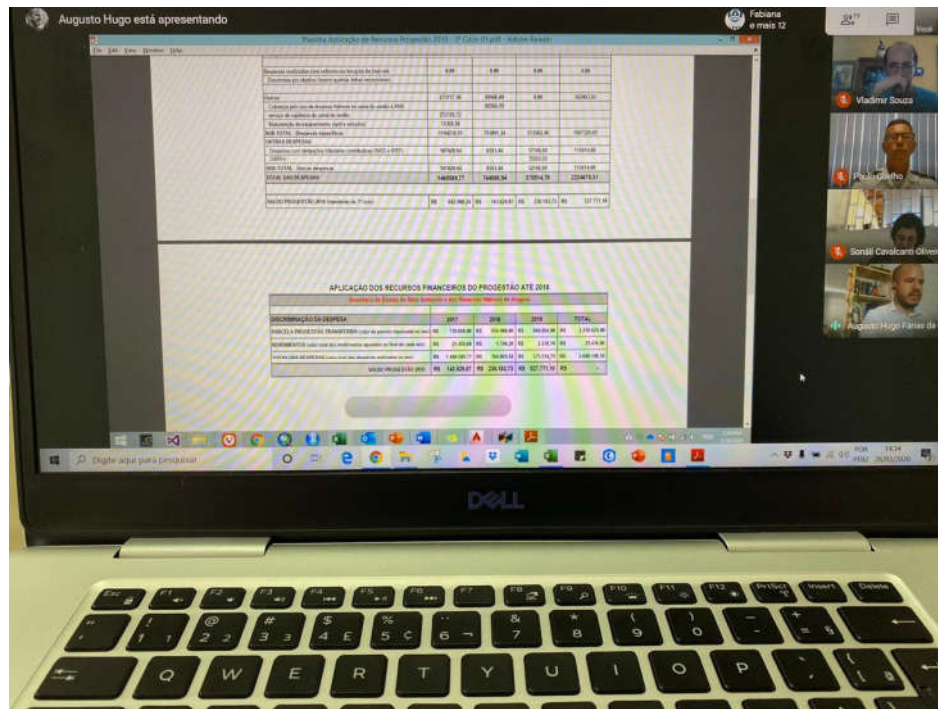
Augusto Hugo está apresentando

Fabiana e mais 12

Você

Planilha Aplicação de Recursos Progestão 2019 - 3º Ciclo (1).pdf - Adobe Reader

File Edit View Window Help

| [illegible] | 0,00 | 0,00 | 0,00 | 0,00 |
|---|---|---|---|---|
| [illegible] | | | | |
| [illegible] | 27717,18 | 89968,49 | 0,00 | 62283,22 |
| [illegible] | | 86964,78 | | |
| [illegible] | 25318,72 | | | |
| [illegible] | 17281,38 | | | |
| SUB TOTAL - Despesas específicas | 1194618,51 | 754891,34 | 213862,40 | 1667328,85 |
| OUTRAS DESPESAS | | | | |
| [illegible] | 98769,64 | 8583,44 | 12108,00 | 113374,68 |
| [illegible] | | | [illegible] | |
| SUB TOTAL - Outras despesas | 98769,64 | 8583,44 | 12108,00 | 113374,68 |
| TOTAL DAS DESPESAS | 1460589,77 | 764800,94 | 270914,78 | 2224479,51 |

| VALOR PROGESTÃO 2019 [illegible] | R$ 142.998,26 | R$ 161.629,87 | R$ 226.183,73 | R$ 527.771,18 |
|---|---|---|---|---|

APLICAÇÃO DOS RECURSOS FINANCEIROS DO PROGESTÃO ATE 2019
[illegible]

| DISCRIMINAÇÃO DA DESPESA | 2017 | 2018 | 2019 | TOTAL |
|---|---|---|---|---|
| PARCELA PROGESTÃO TRANSFERIDA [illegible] | R$ 750.000,00 | R$ 550.000,00 | R$ 800.000,00 | R$ 2.100.000,00 |
| RENDIMENTOS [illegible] | R$ 21.400,00 | R$ 5.746,29 | R$ 2.218,70 | R$ 29.436,00 |
| TOTAL DAS DESPESAS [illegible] | R$ 1.460.589,77 | R$ 764.800,94 | R$ 575.114,78 | R$ 2.800.105,50 |
| VALOR PROGESTÃO 2019 | R$ 142.629,87 | R$ 226.183,73 | R$ 527.771,18 | R$ - |

Vladimir Souza

Paulo Coelho

Sonáli Cavalcanti Oliveir

Augusto Hugo Farias da

Digite aqui para pesquisar

POR PTB2 14:34 26/03/2020

DELL

Esc F1 F2 F3 F4 F5 F6 F7 F8 F9 F10 F11 F12 PrtScr Insert Delete

! 1 @ 2 # 3 $ 4 £ % 5 ¢ 6 ¬ & 7 * 8 ( 9 ) 0 - + = §

Q W E R T Y U I O P